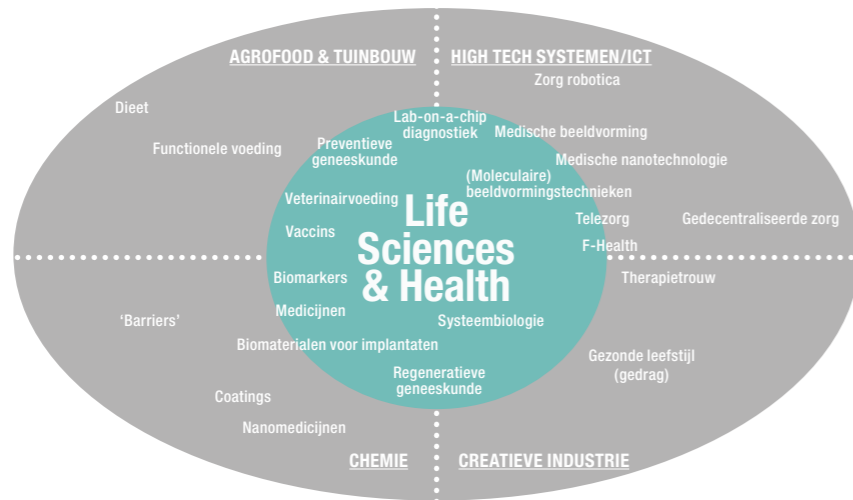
AGROFOOD & TUINBOUW

HIGH TECH SYSTEMEN/ICT

Zorg robotica

Dieet

Lab-on-a-chip diagnostiek

Preventieve geneeskunde

Medische beeldvorming

Functionele voeding

Medische nanotechnologie

(Moleculaire) beeldvormingstechnieken

Veterinairvoeding

Telezorg

Gedecentraliseerde zorg

Vaccins

Life Sciences & Health

F-Health

Biomarkers

Therapietrouw

Medicijnen

'Barriers'

Systeembiologie

Biomaterialen voor implantaten

Gezonde leefstijl (gedrag)

Regeneratieve geneeskunde

Coatings

Nanomedicijnen

CHEMIE

CREATIEVE INDUSTRIE